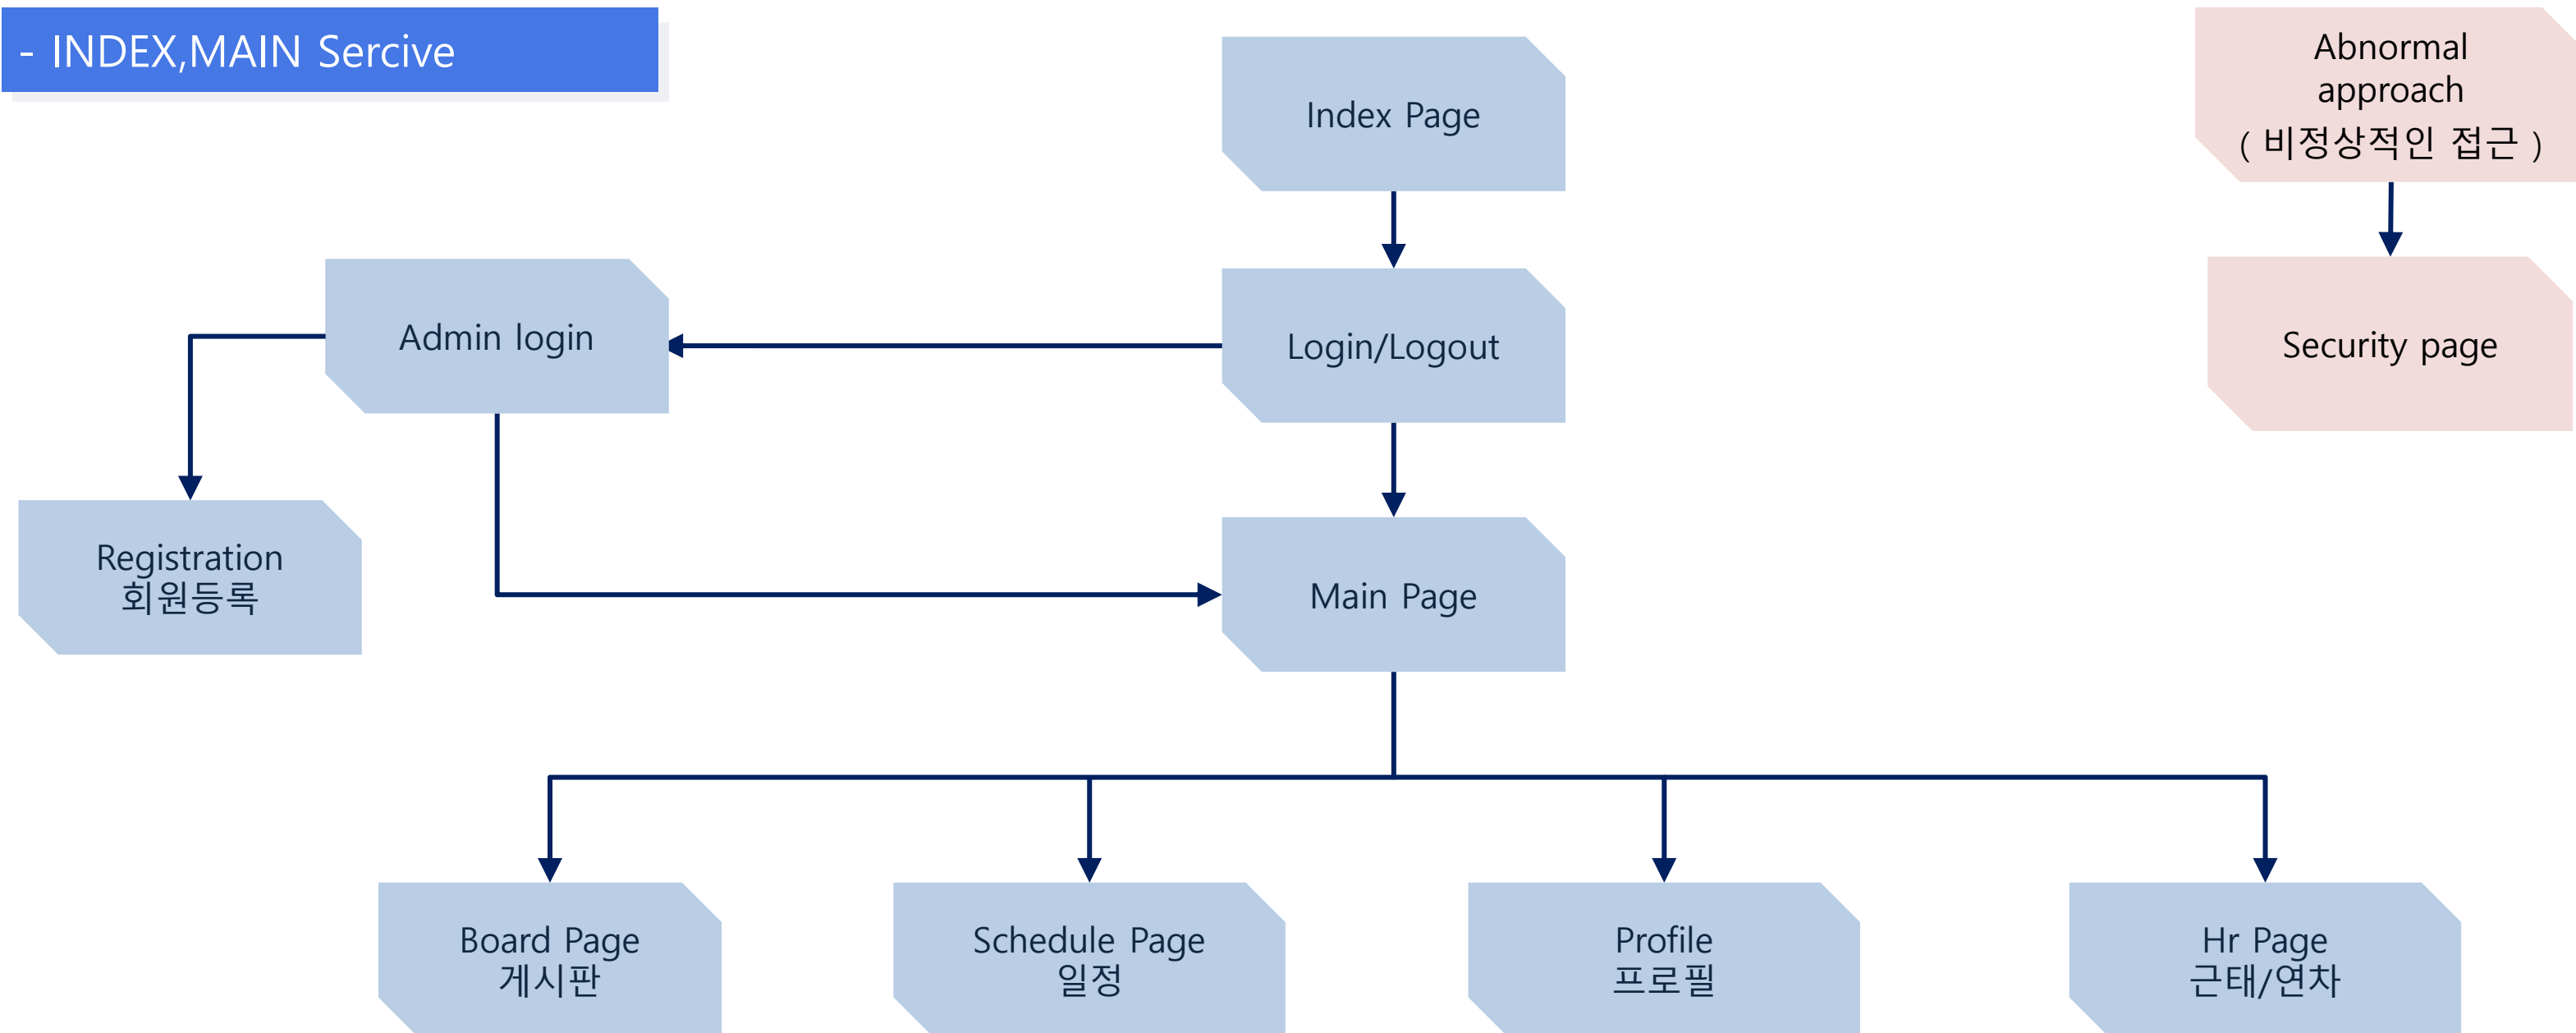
- INDEX,MAIN Sercive

Index Page

Abnormal approach ( 비정상적인 접근 )

Security page

Admin login

Login/Logout

Registration
회원등록

Main Page

Board Page
게시판

Schedule Page
일정

Profile
프로필

Hr Page
근태/연차